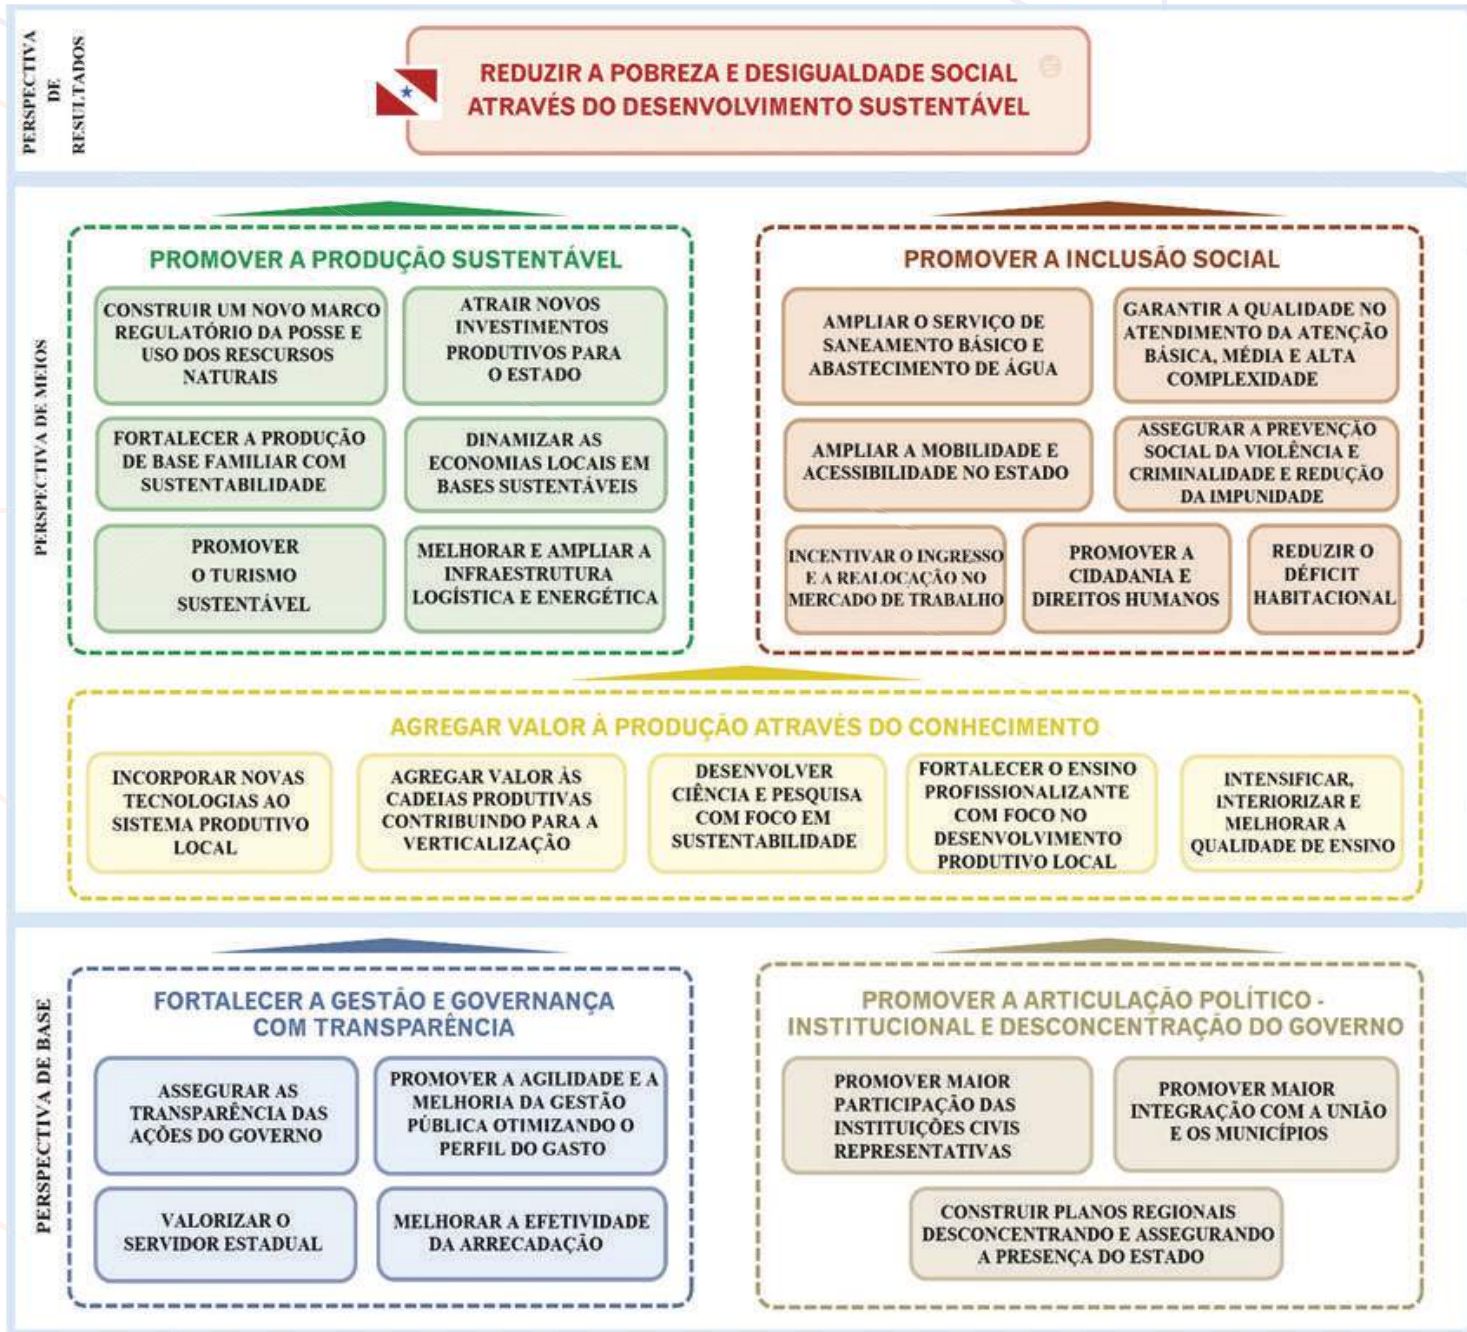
PERSPECTIVA DE RESULTADOS

REDUZIR A POBREZA E DESIGUALDADE SOCIAL ATRAVÉS DO DESENVOLVIMENTO SUSTENTÁVEL

PERSPECTIVA DE MEIOS

PROMOVER A PRODUÇÃO SUSTENTÁVEL

CONSTRUIR UM NOVO MARCO REGULATÓRIO DA POSSE E USO DOS RESCURSOS NATURAIS

ATRAIR NOVOS INVESTIMENTOS PRODUTIVOS PARA O ESTADO

FORTALECER A PRODUÇÃO DE BASE FAMILIAR COM SUSTENTABILIDADE

DINAMIZAR AS ECONOMIAS LOCAIS EM BASES SUSTENTÁVEIS

PROMOVER O TURISMO SUSTENTÁVEL

MELHORAR E AMPLIAR A INFRAESTRUTURA LOGÍSTICA E ENERGÉTICA

PROMOVER A INCLUSÃO SOCIAL

AMPLIAR O SERVIÇO DE SANEAMENTO BÁSICO E ABASTECIMENTO DE ÁGUA

GARANTIR A QUALIDADE NO ATENDIMENTO DA ATENÇÃO BÁSICA, MÉDIA E ALTA COMPLEXIDADE

AMPLIAR A MOBILIDADE E ACESSIBILIDADE NO ESTADO

ASSEGURAR A PREVENÇÃO SOCIAL DA VIOLÊNCIA E CRIMINALIDADE E REDUÇÃO DA IMPUNIDADE

INCENTIVAR O INGRESSO E A REALOCAÇÃO NO MERCADO DE TRABALHO

PROMOVER A CIDADANIA E DIREITOS HUMANOS

REDUZIR O DÉFICIT HABITACIONAL

AGREGAR VALOR À PRODUÇÃO ATRAVÉS DO CONHECIMENTO

INCORPORAR NOVAS TECNOLOGIAS AO SISTEMA PRODUTIVO LOCAL

AGREGAR VALOR ÀS CADEIAS PRODUTIVAS CONTRIBUINDO PARA A VERTICALIZAÇÃO

DESENVOLVER CIÊNCIA E PESQUISA COM FOCO EM SUSTENTABILIDADE

FORTALECER O ENSINO PROFISSIONALIZANTE COM FOCO NO DESENVOLVIMENTO PRODUTIVO LOCAL

INTENSIFICAR, INTERIORIZAR E MELHORAR A QUALIDADE DE ENSINO

PERSPECTIVA DE BASE

FORTALECER A GESTÃO E GOVERNANÇA COM TRANSPARÊNCIA

ASSEGURAR AS TRANSPARÊNCIA DAS AÇÕES DO GOVERNO

PROMOVER A AGILIDADE E A MELHORIA DA GESTÃO PÚBLICA OTIMIZANDO O PERFIL DO GASTO

VALORIZAR O SERVIDOR ESTADUAL

MELHORAR A EFETIVIDADE DA ARRECADAÇÃO

PROMOVER A ARTICULAÇÃO POLÍTICO - INSTITUCIONAL E DESCONCENTRAÇÃO DO GOVERNO

PROMOVER MAIOR PARTICIPAÇÃO DAS INSTITUIÇÕES CIVIS REPRESENTATIVAS

PROMOVER MAIOR INTEGRAÇÃO COM A UNIÃO E OS MUNICÍPIOS

CONSTRUIR PLANOS REGIONAIS DESCONCENTRANDO E ASSEGURANDO A PRESENÇA DO ESTADO